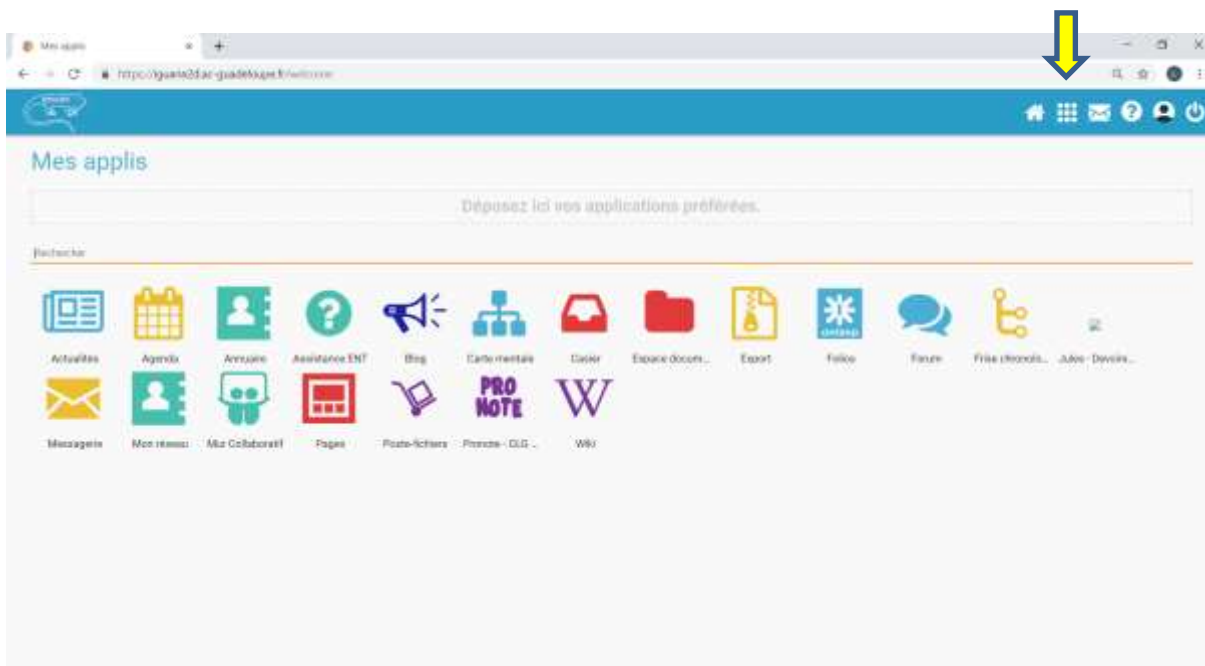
Mes applis

https://iguana2d.ac-guadeloupe.fr/welcome

Mes applis

Déposez ici vos applications préférées.

Rechercher

Actualités
Agenda
Annuaire
Assistance ENT
Blog
Carte mentale
Casier
Espace docum...
Export
Folios
Forum
Frise chronolo...
Jules - Devoirs...

Messagerie
Mon réseau
Mur Collaboratif
Pages
Poste-fichiers
Pronote - DLG ...
Wiki

PRO NOTE